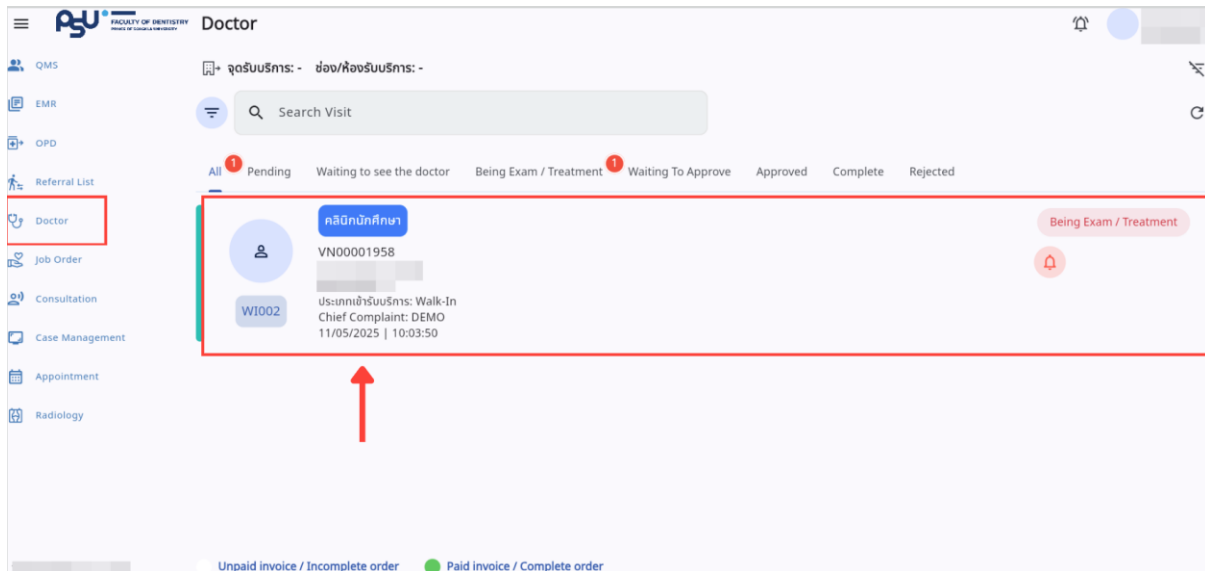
PSU FACULTY OF DENTISTRY PRINCE OF SONGKLA UNIVERSITY Doctor

QMS
EMR
OPD
Referral List
Doctor
Job Order
Consultation
Case Management
Appointment
Radiology

จุดรับบริการ: - ช่อง/ห้องรับบริการ: -

Search Visit

All 1 Pending Waiting to see the doctor Being Exam / Treatment 1 Waiting To Approve Approved Complete Rejected

คลินิกนักศึกษา
VN00001958
WI002
ประเภทเข้ารับบริการ: Walk-In
Chief Complaint: DEMO
11/05/2025 | 10:03:50
Being Exam / Treatment

Unpaid invoice / Incomplete order Paid invoice / Complete order